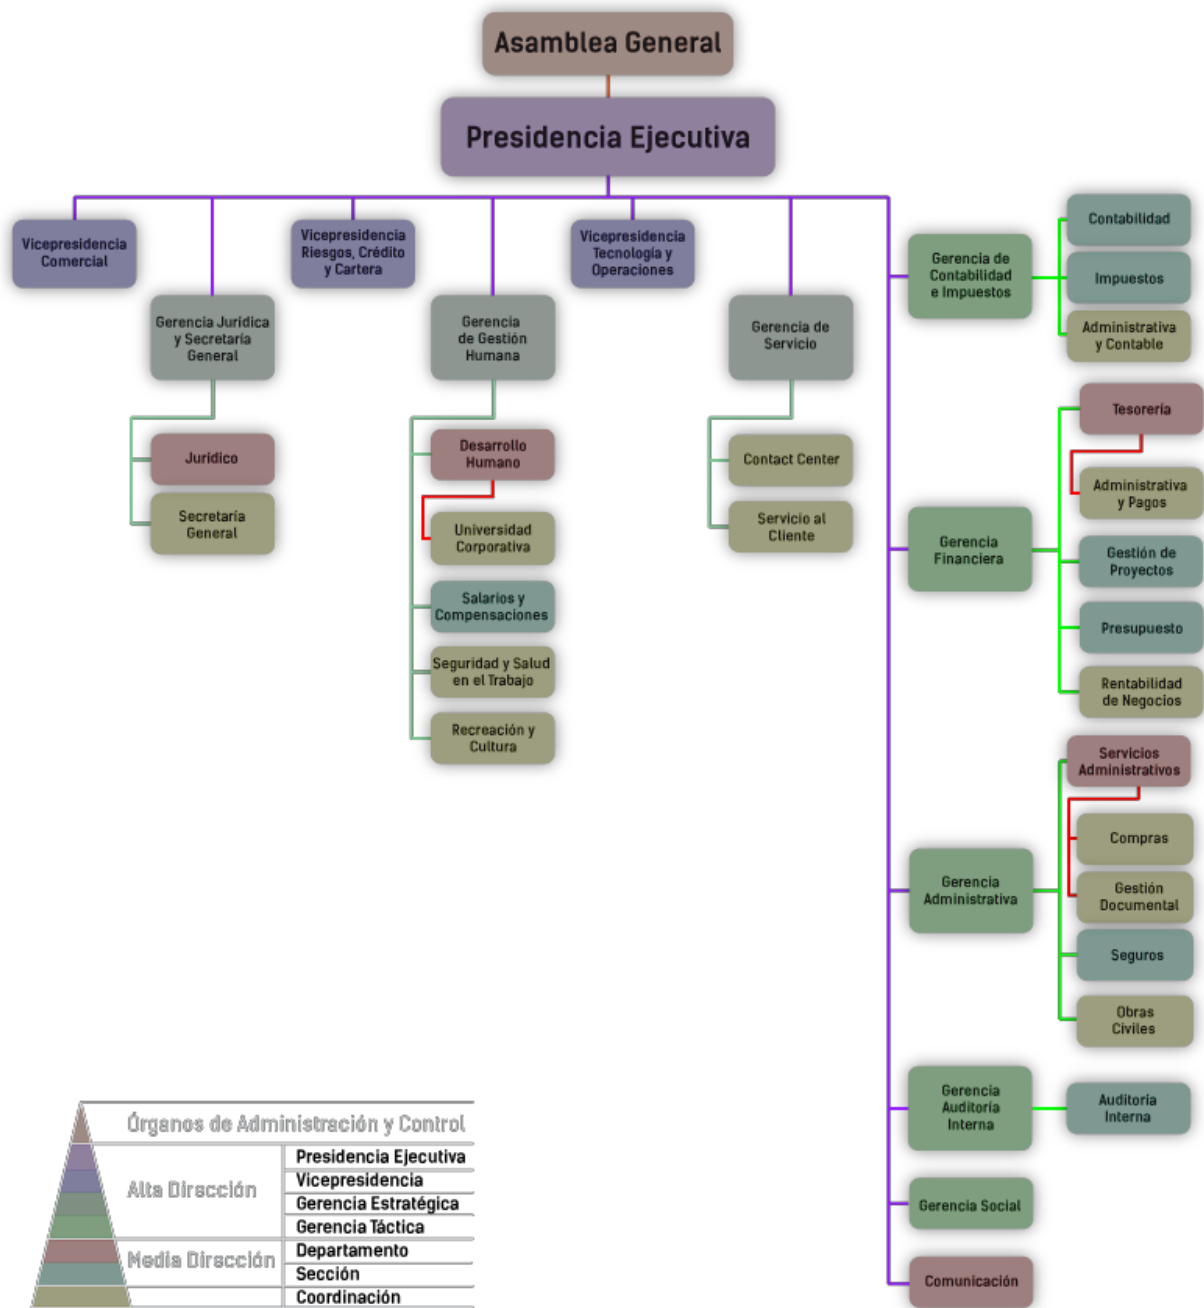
Asamblea General

Presidencia Ejecutiva

Vicepresidencia Comercial

Vicepresidencia Riesgos, Crédito y Cartera

Vicepresidencia Tecnología y Operaciones

Gerencia Jurídica y Secretaría General

Jurídico

Secretaría General

Gerencia de Gestión Humana

Desarrollo Humano

Universidad Corporativa

Salarios y Compensaciones

Seguridad y Salud en el Trabajo

Recreación y Cultura

Gerencia de Servicio

Contact Center

Servicio al Cliente

Gerencia de Contabilidad e Impuestos

Contabilidad

Impuestos

Administrativa y Contable

Gerencia Financiera

Tesorería

Administrativa y Pagos

Gestión de Proyectos

Presupuesto

Rentabilidad de Negocios

Gerencia Administrativa

Servicios Administrativos

Compras

Gestión Documental

Seguros

Obras Civiles

Gerencia Auditoría Interna

Auditoría Interna

Gerencia Social

Comunicación

| Órganos de Administración y Control | |
|---|---|
| Alta Dirección | Presidencia Ejecutiva |
| | Vicepresidencia |
| | Gerencia Estratégica |
| | Gerencia Táctica |
| Media Dirección | Departamento |
| | Sección |
| | Coordinación |